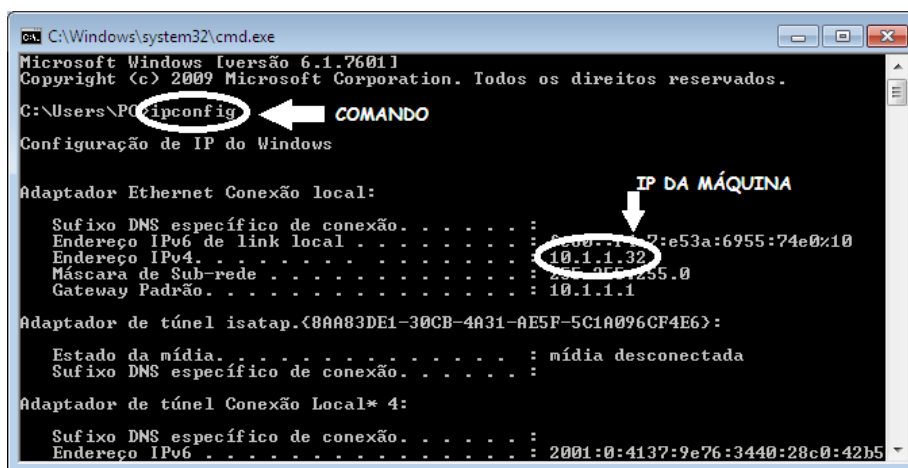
C:\Windows\system32\cmd.exe

Microsoft Windows [versão 6.1.7601]
Copyright (c) 2009 Microsoft Corporation. Todos os direitos reservados.

C:\Users\PC>ipconfig COMANDO

Configuração de IP do Windows

Adaptador Ethernet Conexão local:

IP DA MÁQUINA

Sufixo DNS específico de conexão. . . . . . :
Endereço IPv6 de link local . . . . . . . . : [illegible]7:e53a:6955:74e0%10
Endereço IPv4. . . . . . . . . . . . . . . : 10.1.1.32
Máscara de Sub-rede . . . . . . . . . . . . : 2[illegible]255.0
Gateway Padrão. . . . . . . . . . . . . . . : 10.1.1.1

Adaptador de túnel isatap.{8AA83DE1-30CB-4A31-AE5F-5C1A096CF4E6}:

Estado da mídia. . . . . . . . . . . . . . : mídia desconectada
Sufixo DNS específico de conexão. . . . . . :

Adaptador de túnel Conexão Local* 4:

Sufixo DNS específico de conexão. . . . . . :
Endereço IPv6 . . . . . . . . . . . . . . . : 2001:0:4137:9e76:3440:28c0:42b5